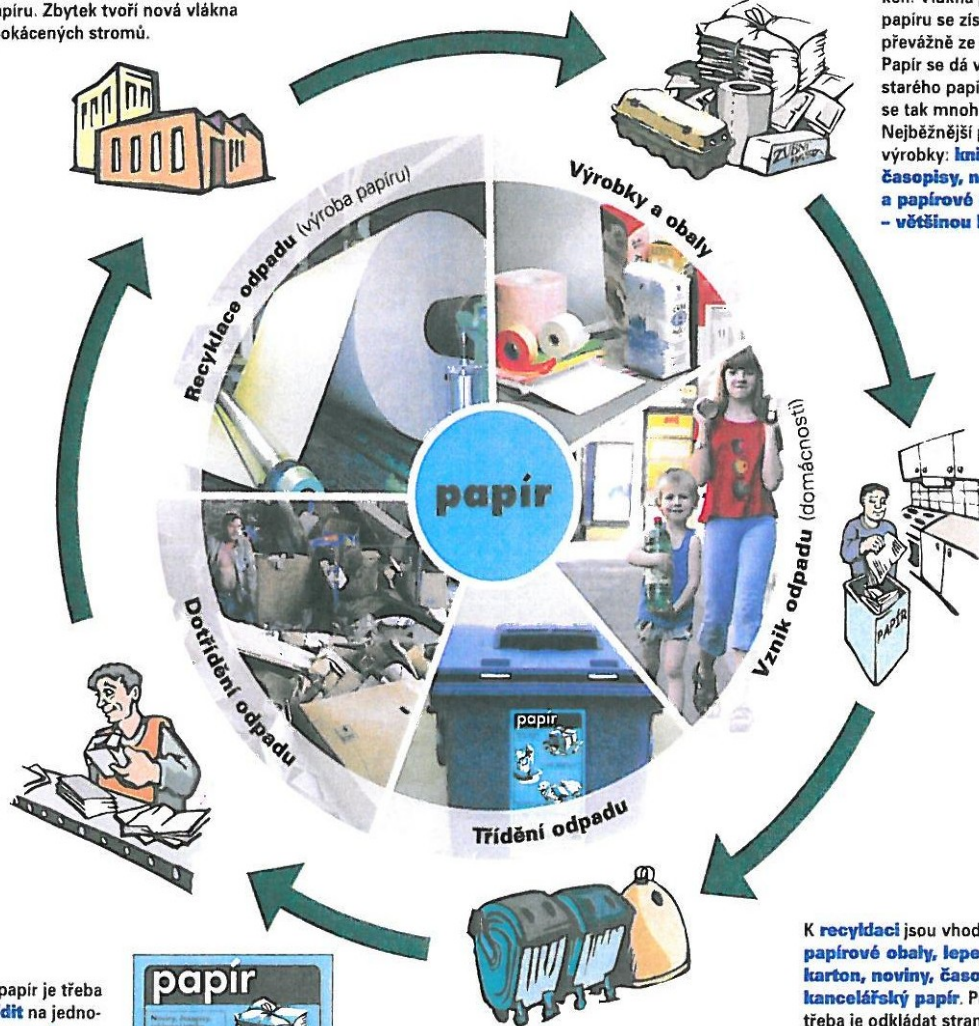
pírů. Zbytek tvoří nová vlákna okácených stromů.

kon. Vlákna papíru se získ převážně ze Papír se dá v starého papí se tak mnoh Nejběžnější p výrobky: kni časopisy, n a papírové – většinou l

Výrobky a obaly

Recyklace odpadu (výroba papíru)

papír

Vznik odpadu (domácnosti)

Dotřídění odpadu

Třídění odpadu

papír

PAPÍR

K recyklaci jsou vhod papírové obaly, lepe karton, noviny, časo kancelářský papír. P třeba je odkládat stran

papír je třeba dit na jedno-

papír